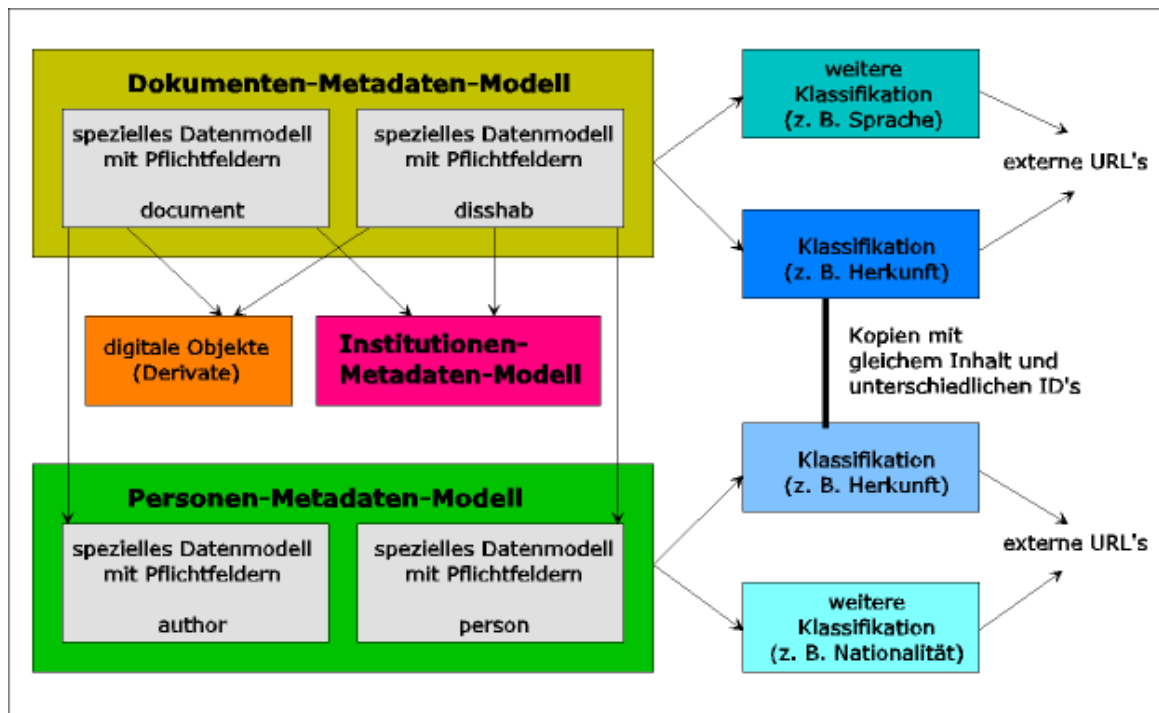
Dokumenten-Metadaten-Modell

spezielles Datenmodell mit Pflichtfeldern

document

spezielles Datenmodell mit Pflichtfeldern

disshab

weitere Klassifikation (z. B. Sprache)

externe URL's

Klassifikation (z. B. Herkunft)

digitale Objekte (Derivate)

Institutionen-Metadaten-Modell

Kopien mit gleichem Inhalt und unterschiedlichen ID's

Klassifikation (z. B. Herkunft)

Personen-Metadaten-Modell

spezielles Datenmodell mit Pflichtfeldern

author

spezielles Datenmodell mit Pflichtfeldern

person

externe URL's

weitere Klassifikation (z. B. Nationalität)